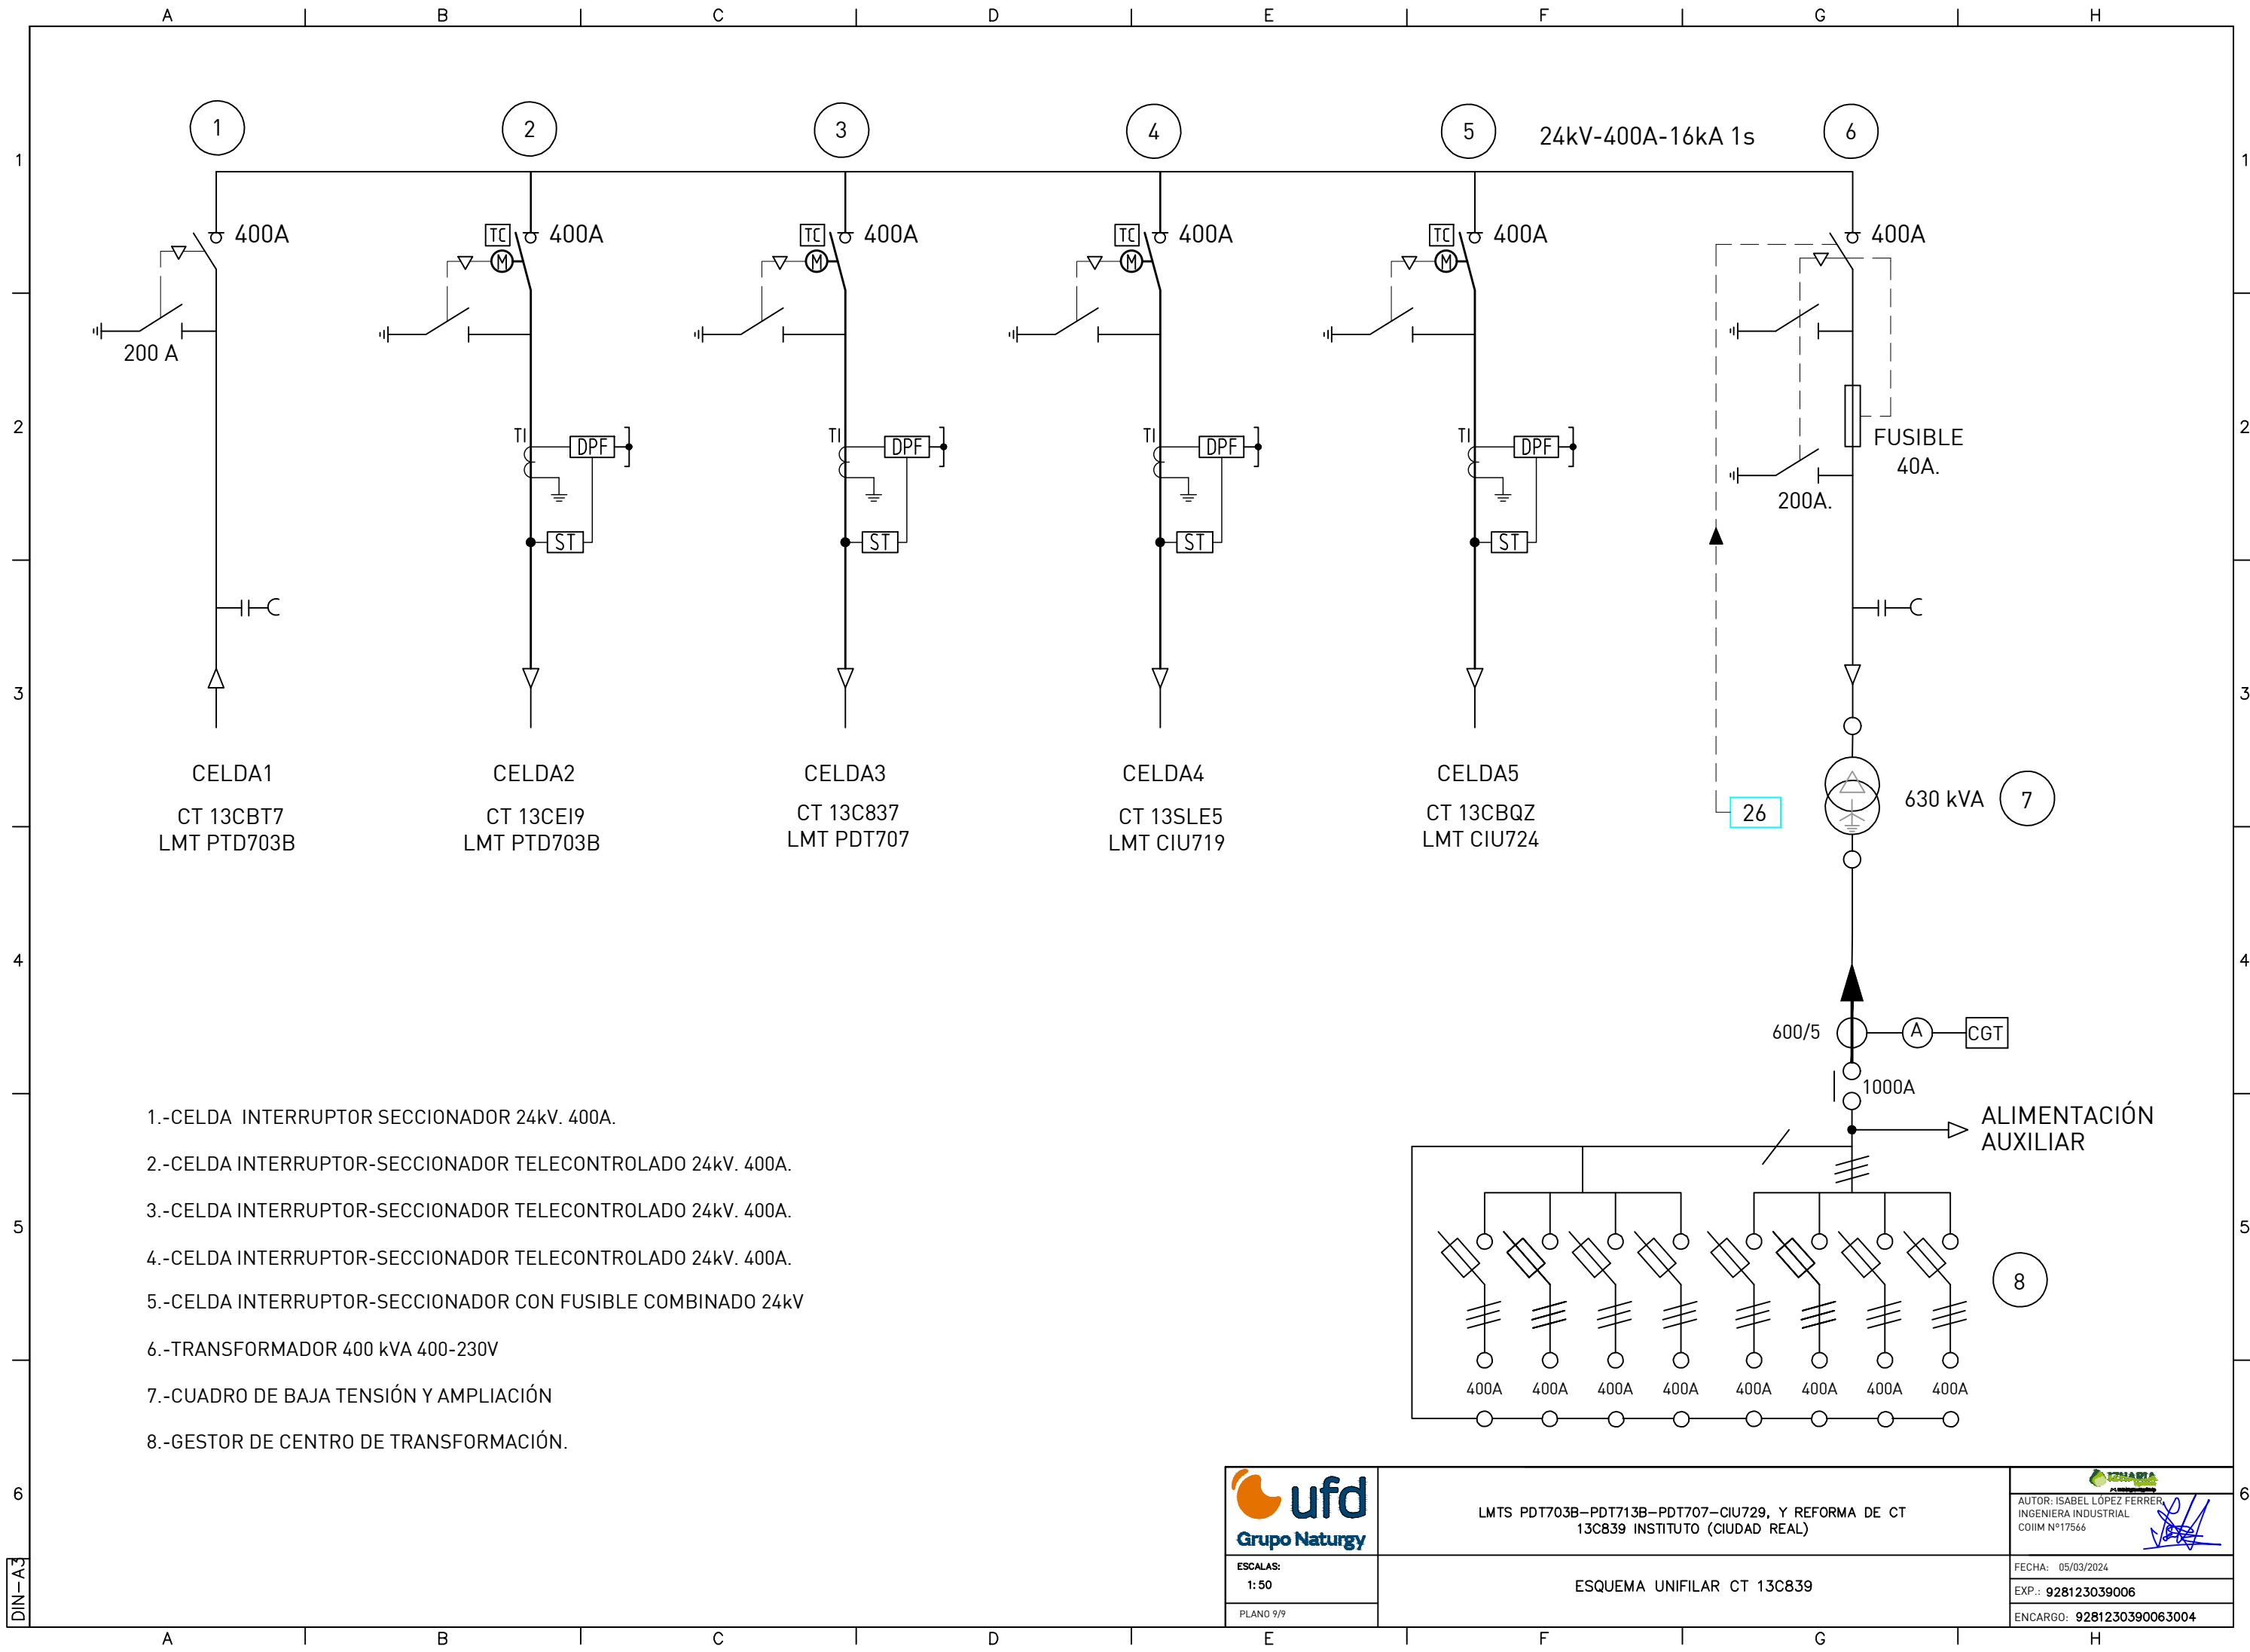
A B C D E F G H

1 2 3 4 5 6

24kV-400A-16kA 1s

400A 400A 400A 400A 400A 400A

200 A

TC M TC M TC M TC M

TI DPF ST TI DPF ST TI DPF ST TI DPF ST

FUSIBLE 40A.

200A.

CELDA1
CT 13CBT7
LMT PTD703B

CELDA2
CT 13CEI9
LMT PTD703B

CELDA3
CT 13C837
LMT PDT707

CELDA4
CT 13SLE5
LMT CIU719

CELDA5
CT 13CBQZ
LMT CIU724

26

630 kVA 7

600/5 A CGT

1000A

ALIMENTACIÓN AUXILIAR

8

400A 400A 400A 400A 400A 400A 400A 400A

1.-CELDA INTERRUPTOR SECCIONADOR 24kV. 400A.

2.-CELDA INTERRUPTOR-SECCIONADOR TELECONTROLADO 24kV. 400A.

3.-CELDA INTERRUPTOR-SECCIONADOR TELECONTROLADO 24kV. 400A.

4.-CELDA INTERRUPTOR-SECCIONADOR TELECONTROLADO 24kV. 400A.

5.-CELDA INTERRUPTOR-SECCIONADOR CON FUSIBLE COMBINADO 24kV

6.-TRANSFORMADOR 400 kVA 400-230V

7.-CUADRO DE BAJA TENSIÓN Y AMPLIACIÓN

8.-GESTOR DE CENTRO DE TRANSFORMACIÓN.

ufd
Grupo Naturgy

LMTS PDT703B-PDT713B-PDT707-CIU729, Y REFORMA DE CT 13C839 INSTITUTO (CIUDAD REAL)

AUTOR: ISABEL LÓPEZ FERRER
INGENIERA INDUSTRIAL
COIIM Nº17566

ESCALAS:
1:50

ESQUEMA UNIFILAR CT 13C839

FECHA: 05/03/2024
EXP.: 928123039006
ENCARGO: 9281230390063004

PLANO 9/9

DIN-A3

1 2 3 4 5 6